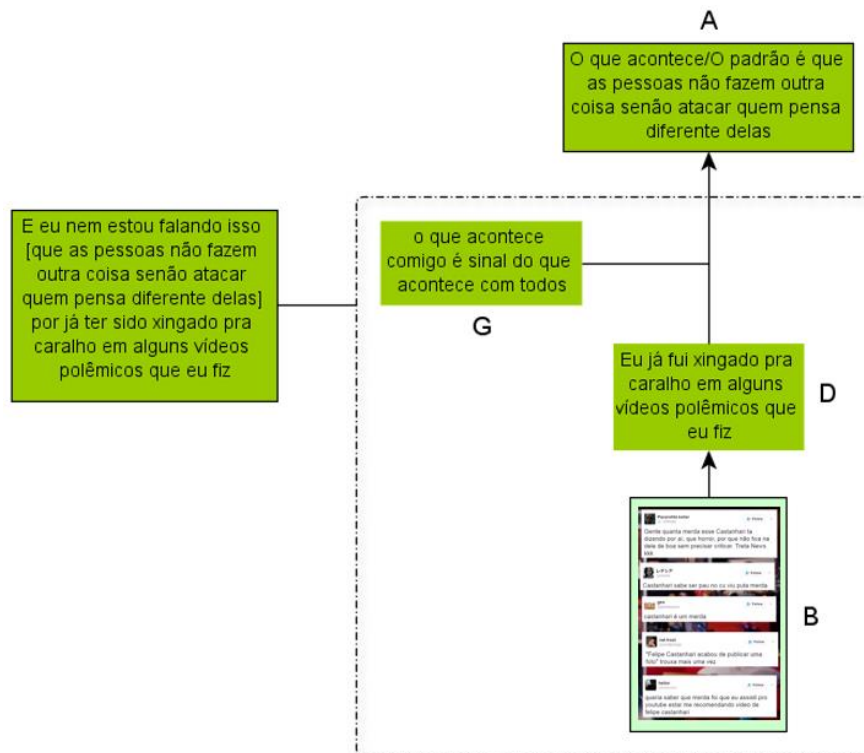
A

O que acontece/O padrão é que as pessoas não fazem outra coisa senão atacar quem pensa diferente delas

E eu nem estou falando isso [que as pessoas não fazem outra coisa senão atacar quem pensa diferente delas] por já ter sido xingado pra caralho em alguns vídeos polêmicos que eu fiz

o que acontece comigo é sinal do que acontece com todos

G

Eu já fui xingado pra caralho em alguns vídeos polêmicos que eu fiz

D

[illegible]

B